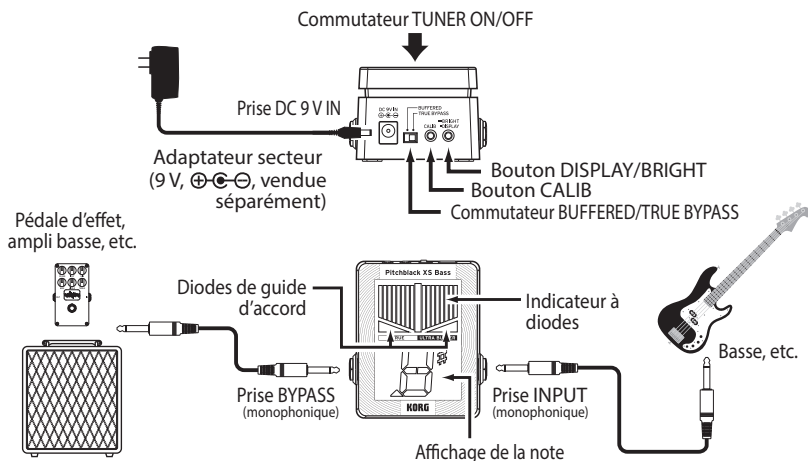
Commutateur TUNER ON/OFF

Prise DC 9 V IN

DC 9V IN

BUFFERED
TRUE BYPASS

BRIGHT
CALIB DISPLAY

Adaptateur secteur (9 V, ⊕-◐-⊖, vendue séparément)

Bouton DISPLAY/BRIGHT

Bouton CALIB

Commutateur BUFFERED/TRUE BYPASS

Pédale d'effet, ampli basse, etc.

Diodes de guide d'accord

Pitchblack XS Bass

Indicateur à diodes

Basse, etc.

Prise BYPASS
(monophonique)

KORG

Prise INPUT
(monophonique)

Affichage de la note